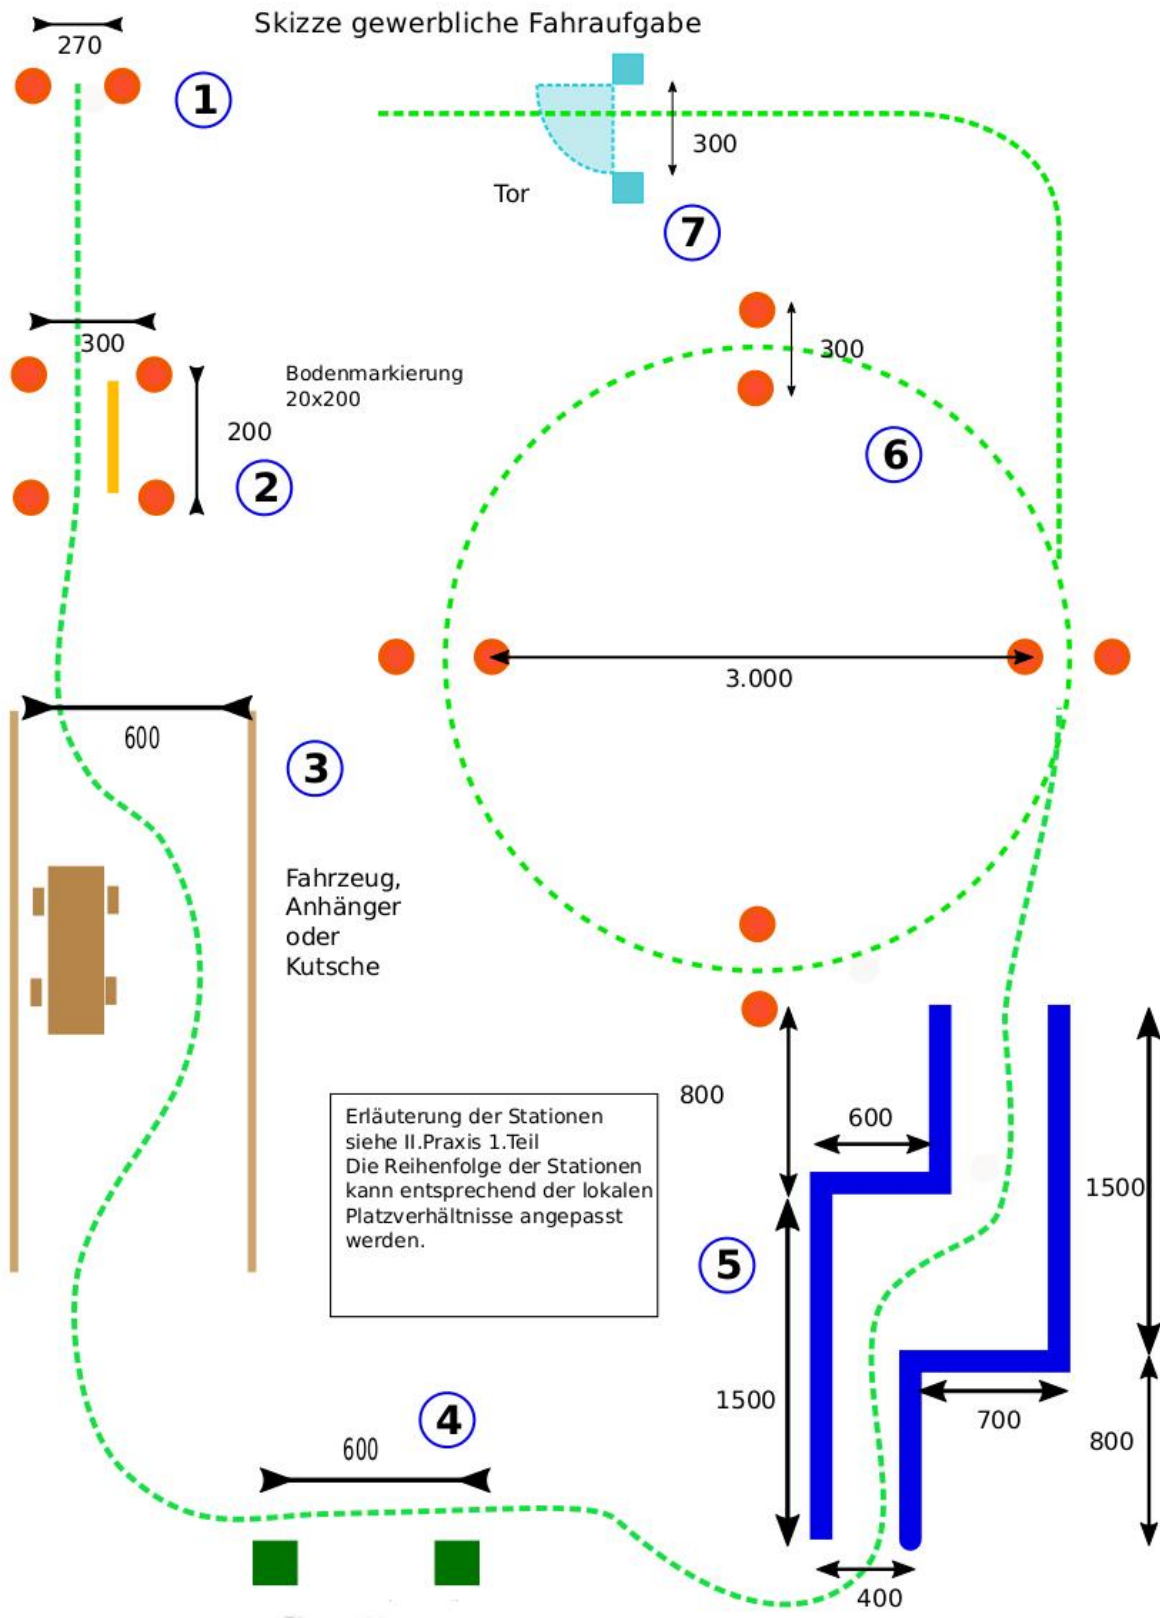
Skizze gewerbliche Fahraufgabe

270

1

300

Tor

7

300

300

Bodenmarkierung 20x200

200

2

300

6

3.000

600

3

Fahrzeug, Anhänger oder Kutsche

Erläuterung der Stationen siehe II.Praxis 1.Teil
Die Reihenfolge der Stationen kann entsprechend der lokalen Platzverhältnisse angepasst werden.

800

600

1500

5

1500

700

800

4

600

400